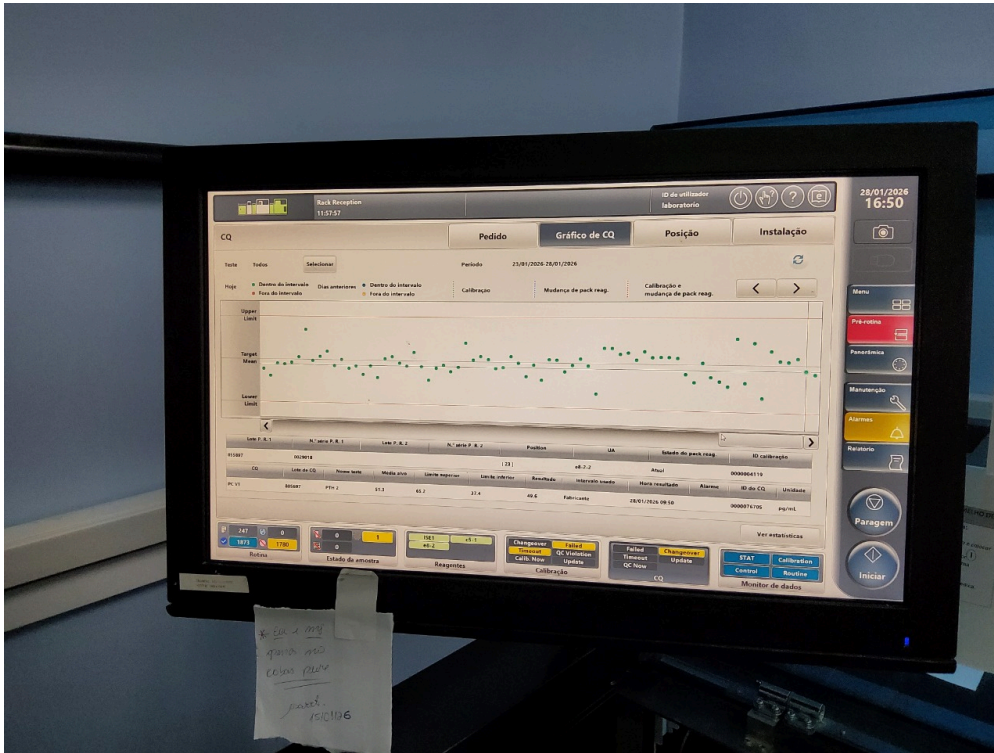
Rack Reception
11:57:57

ID de utilizador
laboratorio

28/01/2026
16:50

CQ

Pedido
Gráfico de CQ
Posição
Instalação

Teste Todos Selecionar
Período 23/01/2026-28/01/2026

Hoje Dentro do intervalo Fora do intervalo
Dias anteriores Dentro do intervalo Fora do intervalo
Calibração
Mudança de pack reag.
Calibração e mudança de pack reag.

Upper Limit
Target Mean
Lower Limit

| Lote P. R. 1 | N.º série P. R. 1 | Lote P. R. 2 | N.º série P. R. 2 | Position | UA | Estado do pack reag. | ID calibração |
|---|---|---|---|---|---|---|---|
| 453887 | 002991 | | | [23] | e8-2-2 | Atual | 0000864119 |

| CQ | Lote de CQ | Nome teste | Media alvo | Limite superior | Limite inferior | Resultado | Intervalo usado | Hora resultado | Alarme | ID do CQ | Unidade |
|---|---|---|---|---|---|---|---|---|---|---|---|
| PC T1 | 885687 | PTH 2 | 51.3 | 65.2 | 37.4 | 49.6 | Fabricante | 28/01/2026 09:58 | | 0000076705 | pg/mL |

Ver estatísticas

247 0
1873 1780
Rotina

0 1
0
Estado da amostra

ISE1 e8-1
e8-2
Reagentes

Changeover Failed
Timeout QC Violation
Calib. Now Update
Calibração

Failed Changeover
Timeout Update
QC Now
CQ

STAT Calibration
Control Routine
Monitor de dados

Menu
Pré-rotina
Panorâmica
Manutenção
Alarmes
Relatorio
Paragem
Iniciar

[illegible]
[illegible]
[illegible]
15/01/26